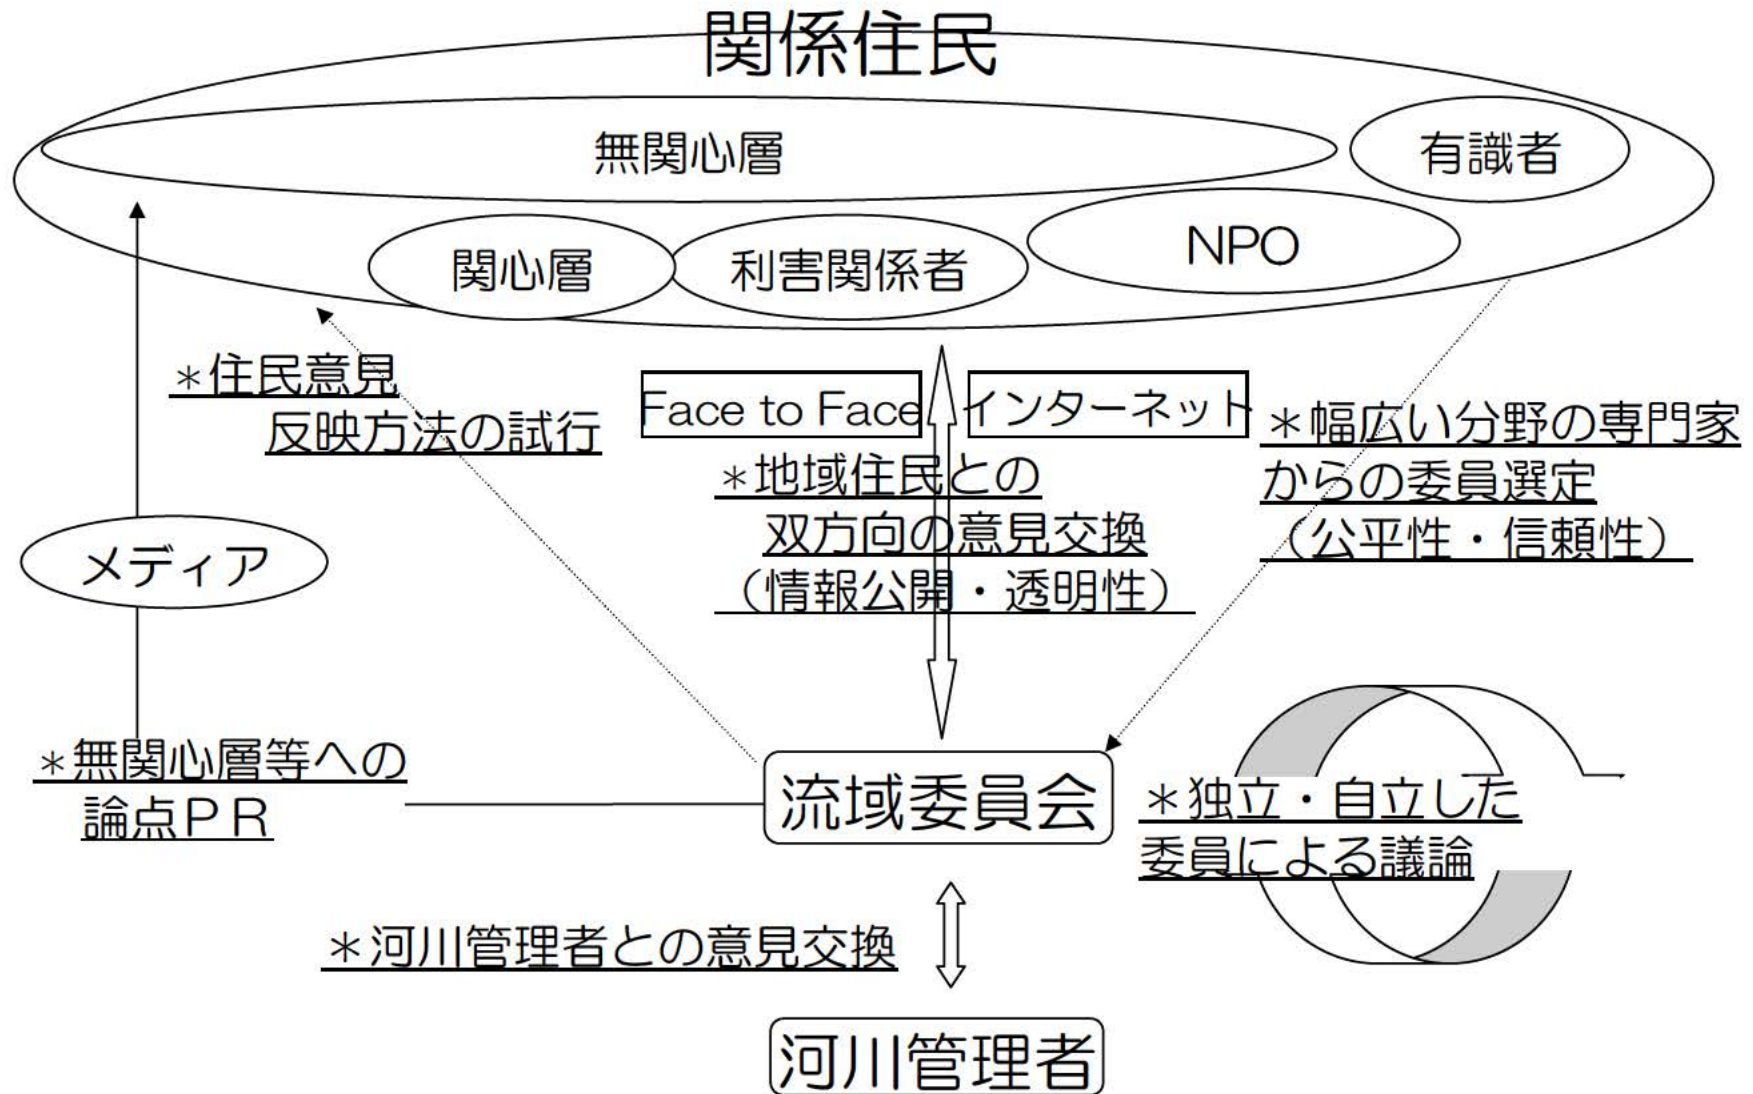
関係住民

無関心層

有識者

関心層

利害関係者

NPO

＊住民意見
反映方法の試行

Face to Face

インターネット

＊幅広い分野の専門家からの委員選定
（公平性・信頼性）

＊地域住民との
双方向の意見交換
（情報公開・透明性）

メディア

＊無関心層等への
論点ＰＲ

流域委員会

＊独立・自立した
委員による議論

＊河川管理者との意見交換

河川管理者